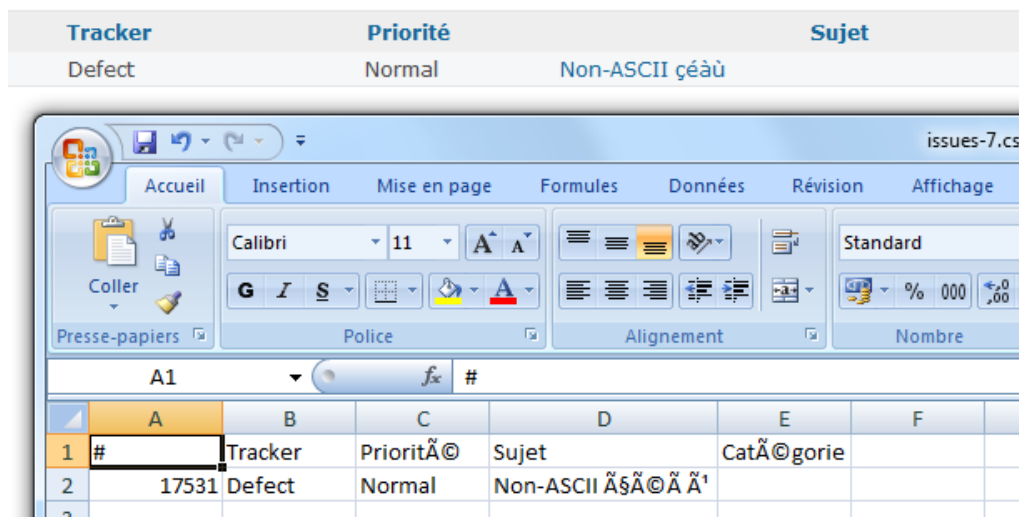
| Tracker | Priorité | Sujet |
|---|---|---|
| Defect | Normal | Non-ASCII çéàù |

issues-7.cs

Accueil Insertion Mise en page Formules Données Révision Affichage

Coller
Presse-papiers

Calibri 11
G I S
Police

Alignement

Standard
% 000
Nombre

A1 $f_x$ #

| | A | B | C | D | E | F |
|---|---|---|---|---|---|---|
| 1 | # | Tracker | PrioritÃ© | Sujet | CatÃ©gorie | |
| 2 | 17531 | Defect | Normal | Non-ASCII Ã§Ã©Ã Ã¹ | | |
| 3 | | | | | | |